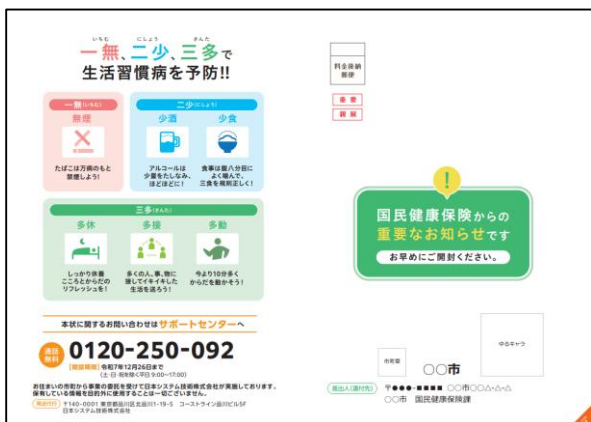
いちむ　にしょう　さんた
一無、二少、三多で
生活習慣病を予防!!

一無(いちむ)
無煙
たばこは万病のもと
禁煙しよう!

二少(にしょう)
少酒
アルコールは少量をたしなみ、ほどほどに!
少食
食事は腹八分目に よく噛んで、三食を規則正しく!

三多(さんた)
多休
しっかり休養 こころとからだのリフレッシュを!
多接
多くの人、事、物に接してイキイキした生活を送ろう!
多動
今より10分多く からだを動かそう!

本状に関するお問い合わせはサポートセンターへ

通話無料
0120-250-092
[開設期間]令和7年12月26日まで
(土・日・祝日除く平日 9:00~17:00)

お住まいの市町から事業の委託を受けて日本システム技術株式会社が実施しております。
保有している情報を目的外に使用することは一切ございません。
[委託先] 〒140-0001 東京都品川区北品川1-19-5 コーストライン品川ビル5F
日本システム技術株式会社

料金後納
郵便

重要
親展

国民健康保険からの
重要なお知らせです
お早めにご開封ください。

市町章
○○市
ゆるキャラ

差出人(返付先) 〒●●●-■■■■ ○○市○○△-△-△
○○市　国民健康保険課